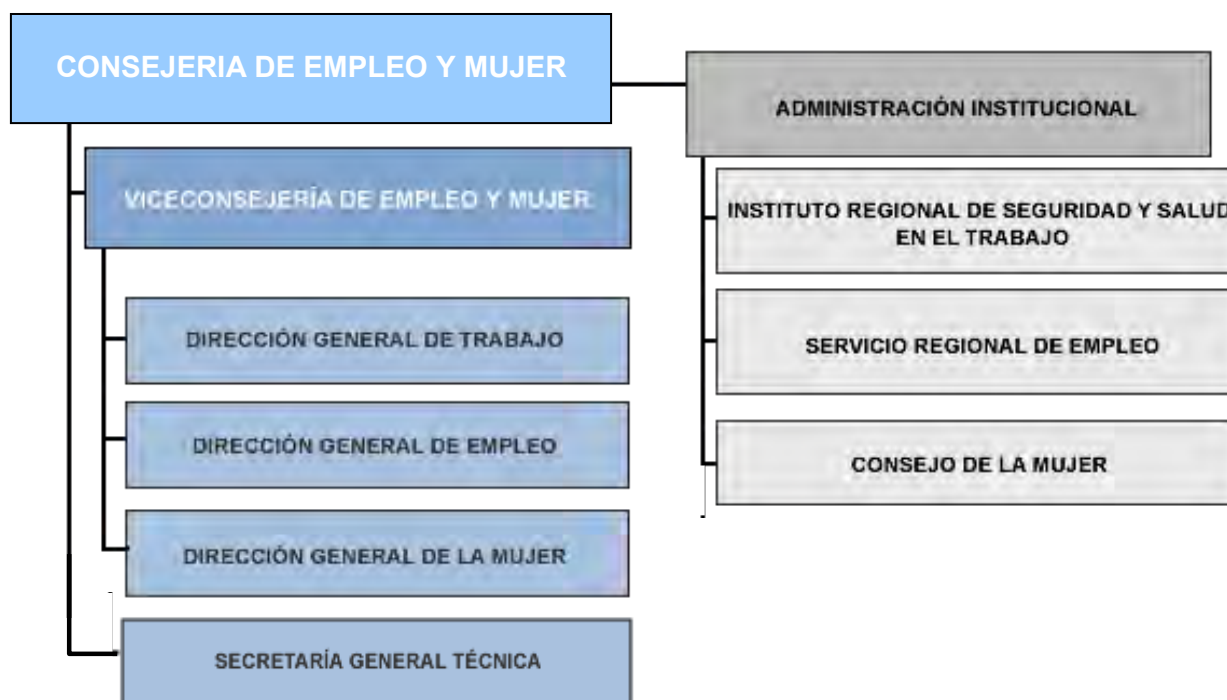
CONSEJERIA DE EMPLEO Y MUJER

VICECONSEJERÍA DE EMPLEO Y MUJER

DIRECCIÓN GENERAL DE TRABAJO

DIRECCIÓN GENERAL DE EMPLEO

DIRECCIÓN GENERAL DE LA MUJER

SECRETARÍA GENERAL TÉCNICA

ADMINISTRACIÓN INSTITUCIONAL

INSTITUTO REGIONAL DE SEGURIDAD Y SALUD EN EL TRABAJO

SERVICIO REGIONAL DE EMPLEO

CONSEJO DE LA MUJER